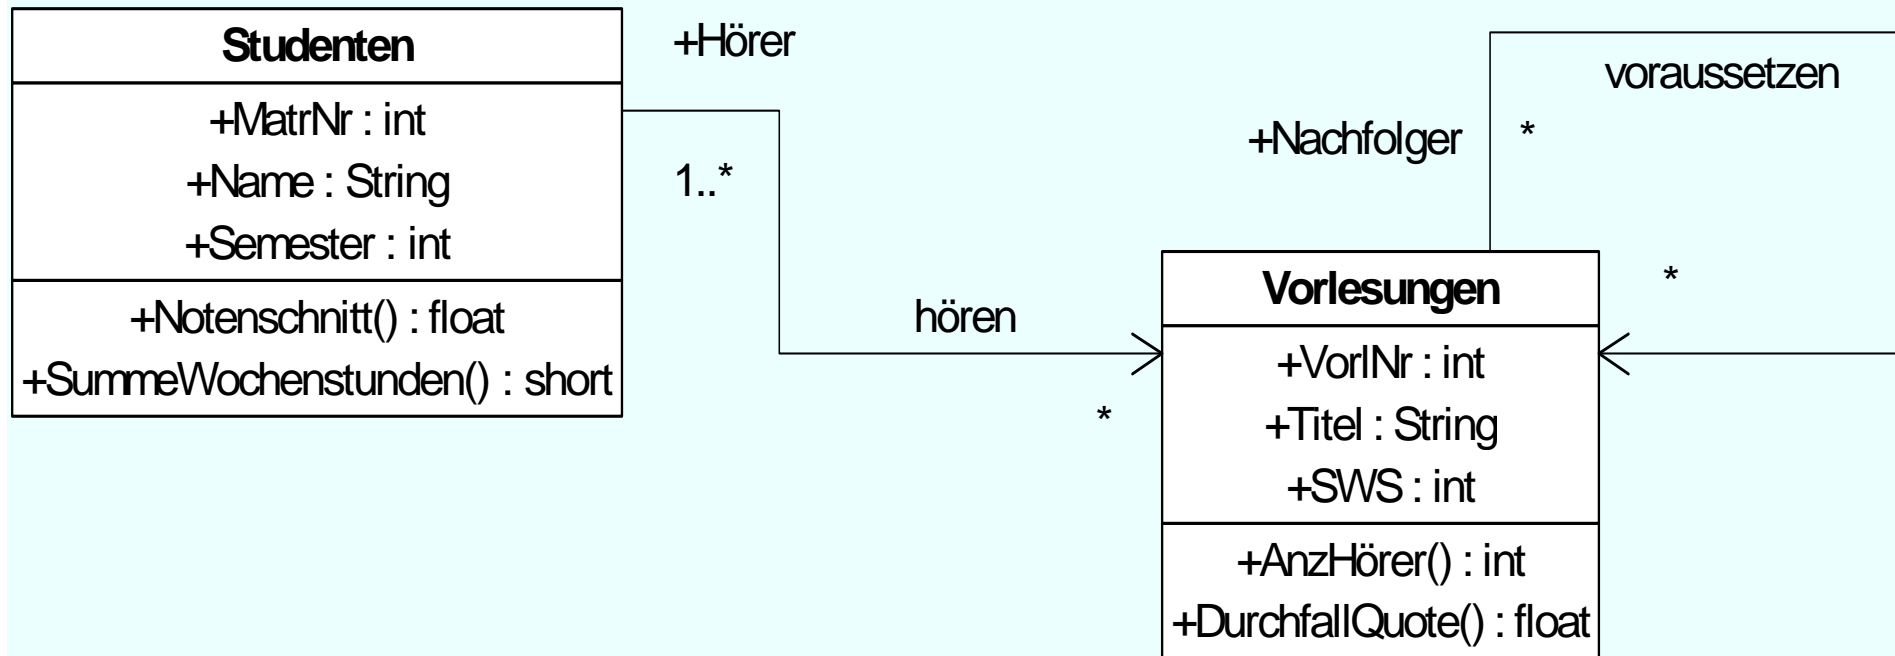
Studenten
+MatrNr : int
+Name : String
+Semester : int
+Notenschnitt() : float
+SummeWochenstunden() : short

+Hörer
1..*
hören
*

+Nachfolger
*
voraussetzen
*

Vorlesungen
+VorlNr : int
+Titel : String
+SWS : int
+AnzHörer() : int
+DurchfallQuote() : float